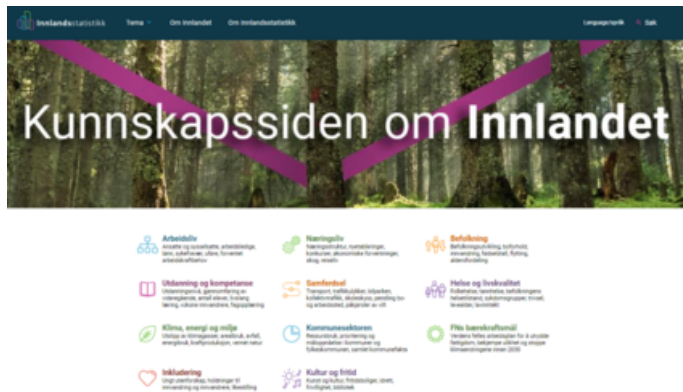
Innlandsstatistikk Tema Om Innlandet Om Innlandsstatistikk Language/språk Søk

Kunnskapssiden om Innlandet

Arbeidsliv
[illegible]

Næringsliv
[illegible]

Befolkning
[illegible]

Utdanning og kompetanse
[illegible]

Samferdsel
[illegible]

Helse og livskvalitet
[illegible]

Klima, energi og miljø
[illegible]

Kommunesektoren
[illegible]

FNs bærekraftsmål
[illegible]

Inkludering
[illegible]

Kultur og fritid
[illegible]